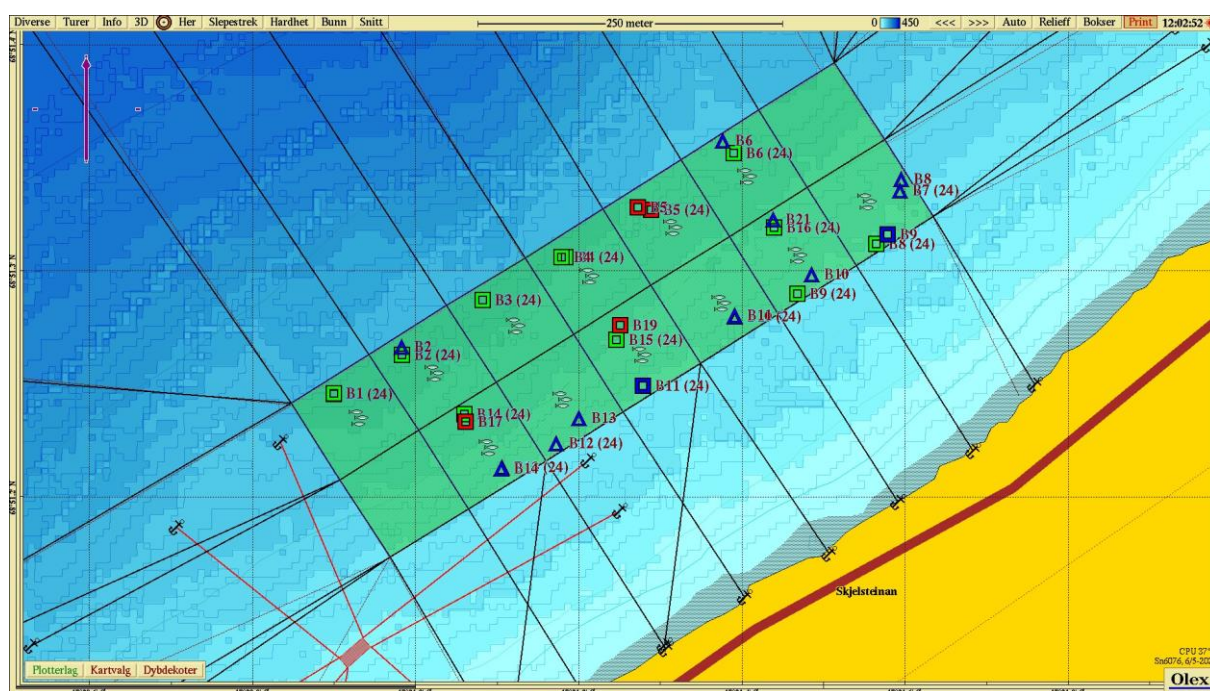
Diverse | Turer | Info | 3D | Her | Slepestrek | Hardhet | Bunn | Snitt

250 meter

0 450 <<< >>> Auto Relieff Bokser Print 12:02:52

B6
B6 (24)
B8
B7 (24)
B5
B5 (24)
B21
B16 (24)
B9
B8 (24)
B4
B4 (24)
B10
B3 (24)
B9 (24)
B10 (24)
B19
B2
B15 (24)
B2 (24)
B11 (24)
B1 (24)
B14 (24)
B13
B17
B12 (24)
B14 (24)

Skjelsteinan

69 51.2 N

Plotterlag | Kartvalg | Dybdekoter

CPU 37°
Sn6076, 6/5-20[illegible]
Olex